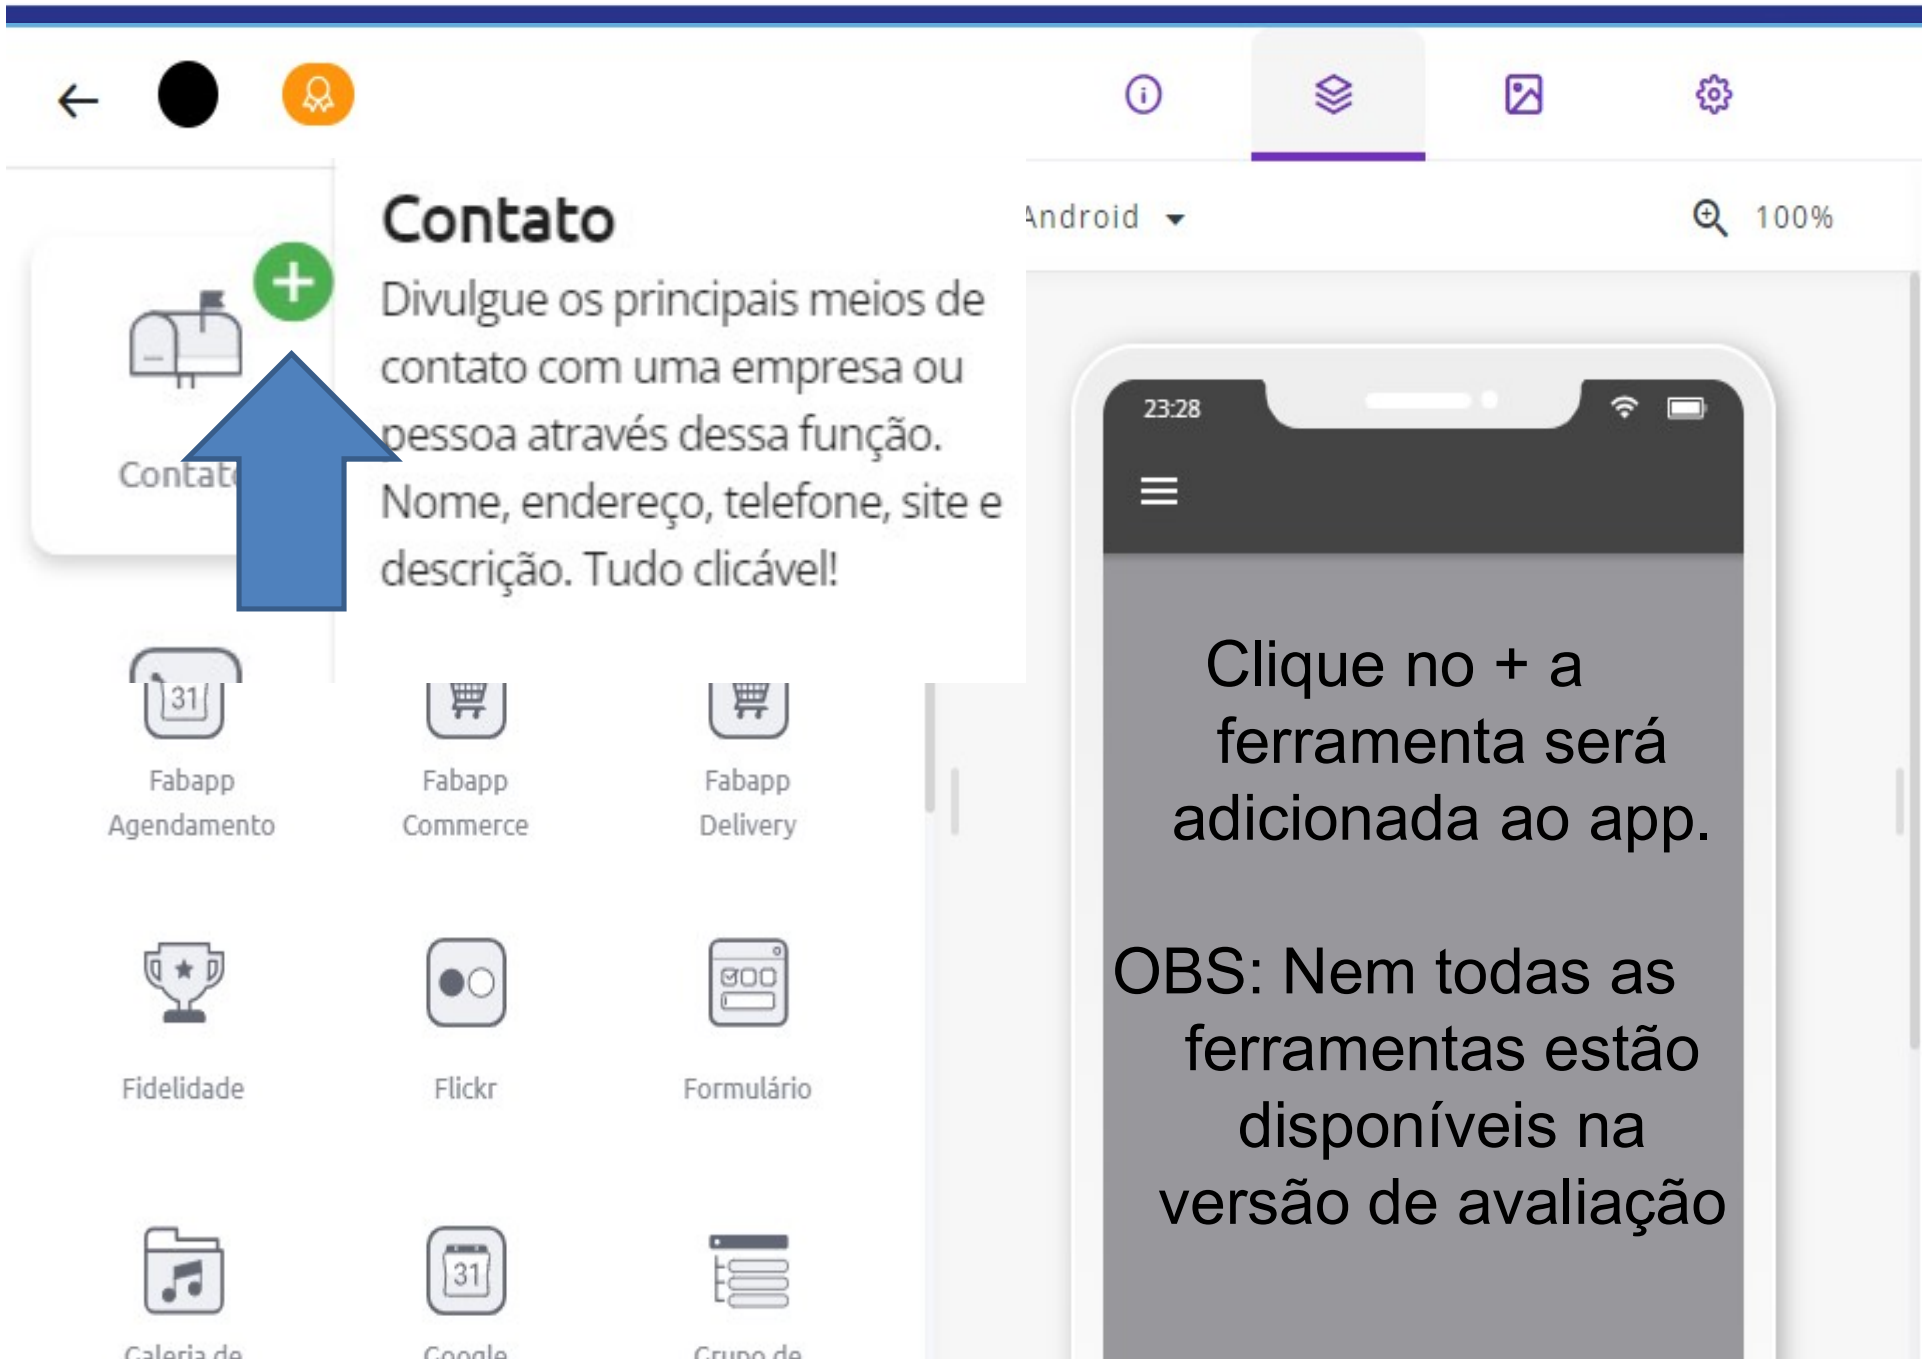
Contato

Divulgue os principais meios de contato com uma empresa ou pessoa através dessa função. Nome, endereço, telefone, site e descrição. Tudo clicável!

Contat

Android

100%

23:28

Clique no + a ferramenta será adicionada ao app.

OBS: Nem todas as ferramentas estão disponíveis na versão de avaliação

31

Fabapp Agendamento

Fabapp Commerce

Fabapp Delivery

Fidelidade

Flickr

Formulário

Galeria de

31

Google

Grupo de